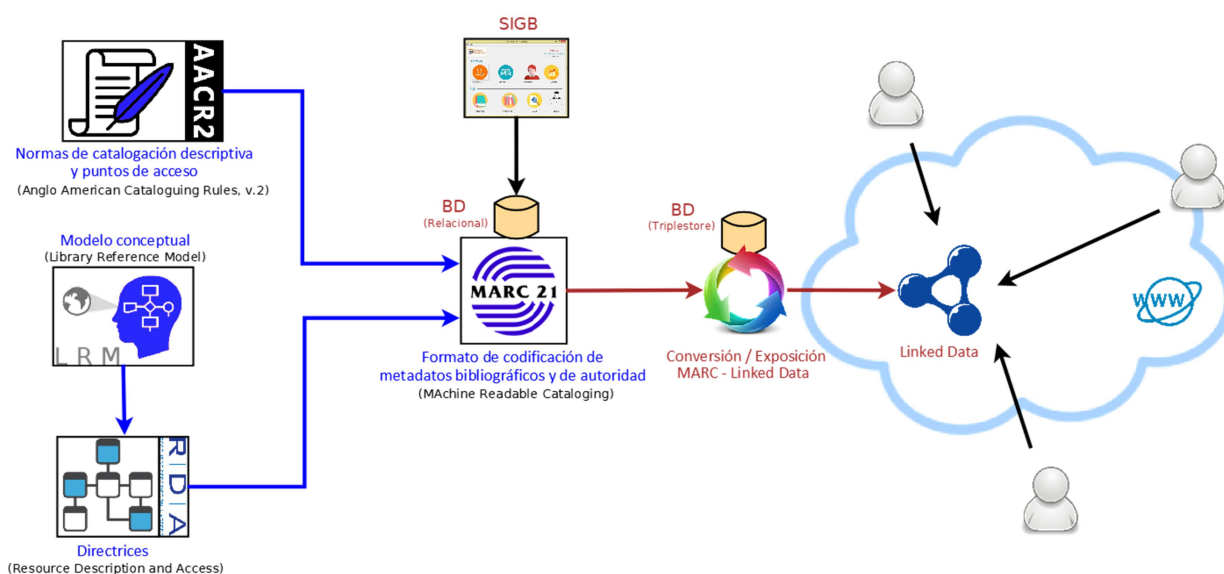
AACR2

Normas de catalogación descriptiva y puntos de acceso
(Anglo American Cataloguing Rules, v.2)

Modelo conceptual
(Library Reference Model)

LRM

RDA

Directrices
(Resource Description and Access)

SIGB

BD
(Relacional)

MARC 21

Formato de codificación de metadatos bibliográficos y de autoridad
(MAchine Readable Cataloging)

BD
(Triplestore)

Conversión / Exposición
MARC - Linked Data

Linked Data

WWW